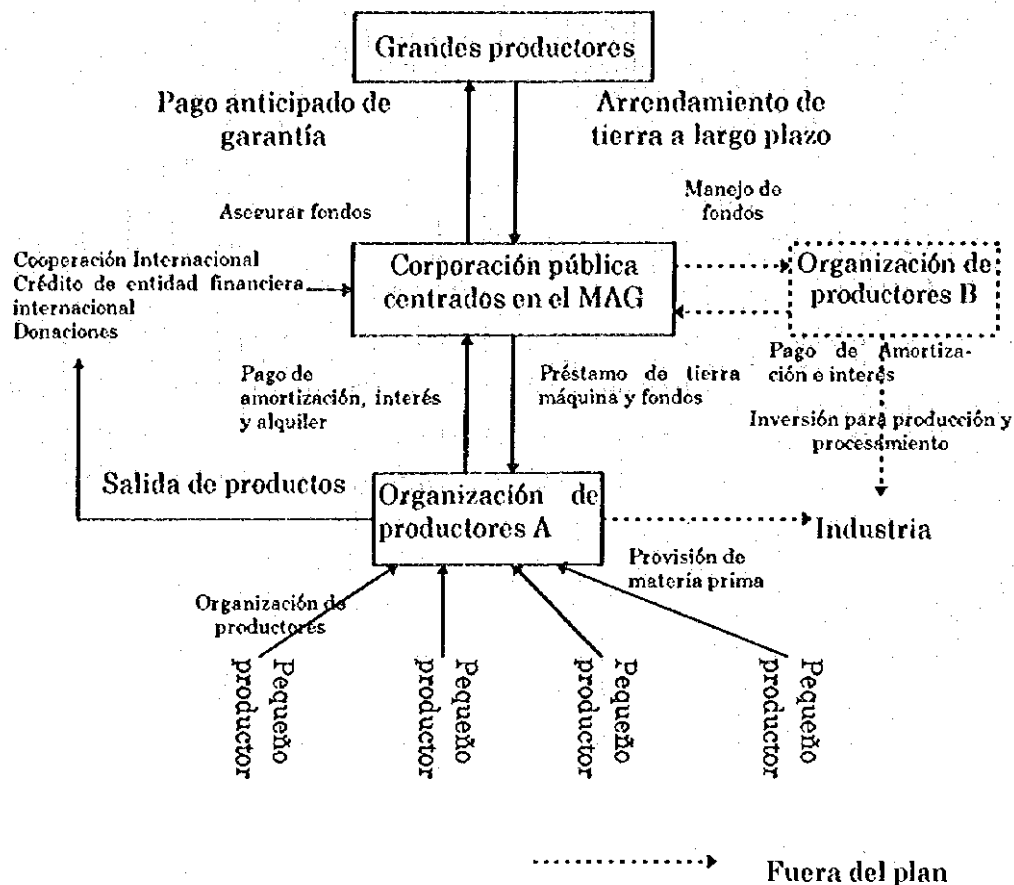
Grandes productores

Pago anticipado de garantía

Arrendamiento de tierra a largo plazo

Asegurar fondos

Manejo de fondos

Cooperación Internacional
Crédito de entidad financiera internacional
Donaciones

Corporación pública centrados en el MAG

Organización de productores B

Pago de amortización, interés y alquiler

Préstamo de tierra máquina y fondos

Pago de Amortización e interés

Inversión para producción y procesamiento

Salida de productos

Organización de productores A

Industria

Provisión de materia prima

Organización de productores

Pequeño productor

Pequeño productor

Pequeño productor

Pequeño productor

Fuera del plan